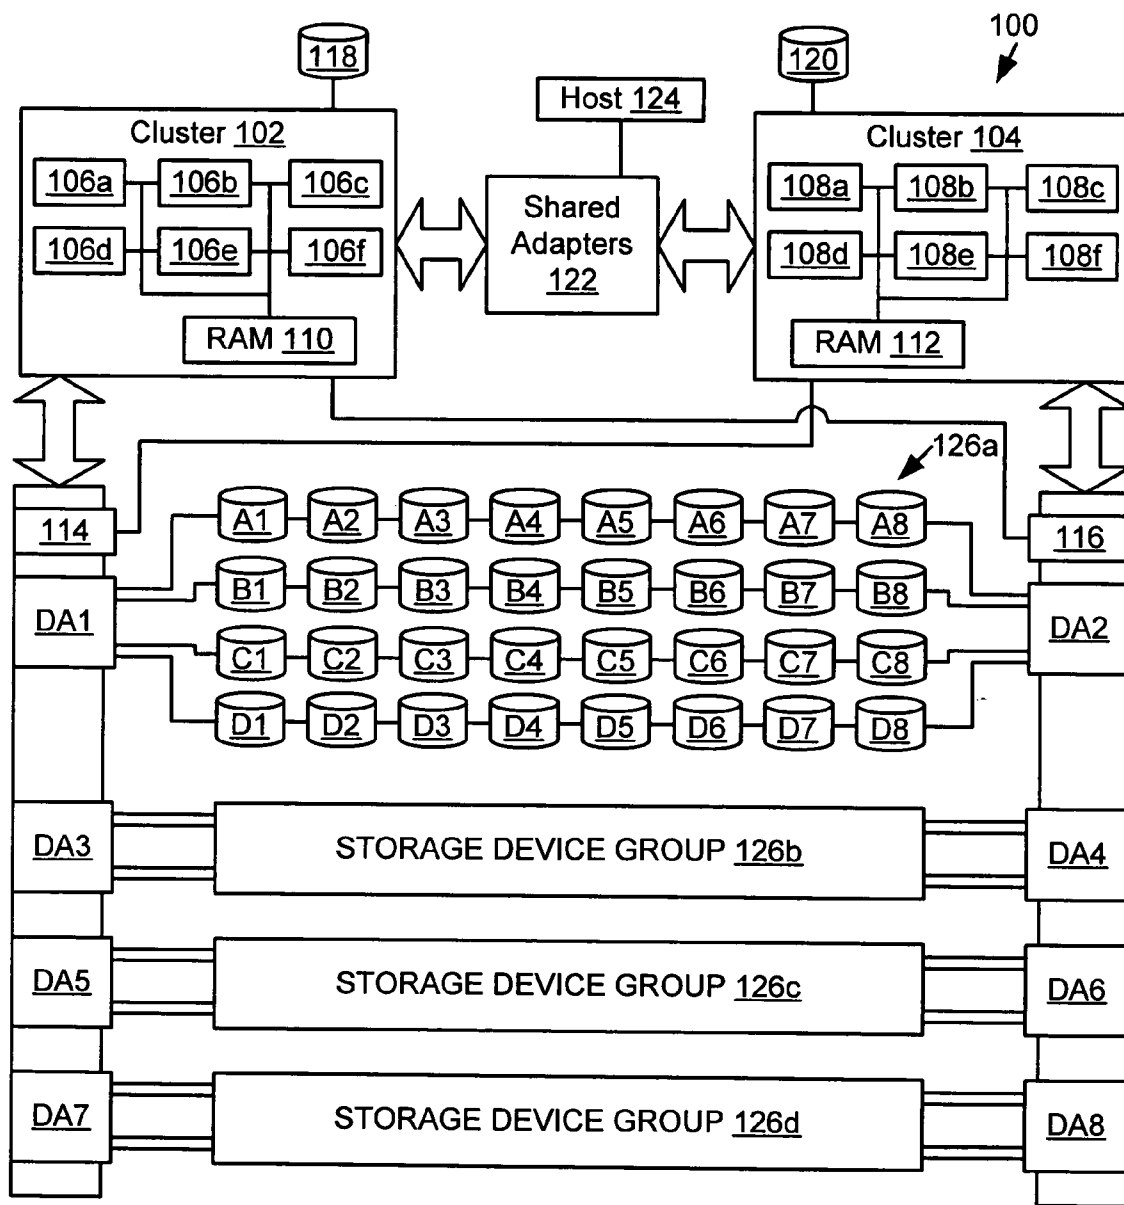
118

100

120

Host 124

Cluster 102

Cluster 104

106a

106b

106c

106d

106e

106f

RAM 110

Shared Adapters 122

108a

108b

108c

108d

108e

108f

RAM 112

126a

114

116

A1 A2 A3 A4 A5 A6 A7 A8

B1 B2 B3 B4 B5 B6 B7 B8

C1 C2 C3 C4 C5 C6 C7 C8

D1 D2 D3 D4 D5 D6 D7 D8

DA1

DA2

DA3

STORAGE DEVICE GROUP 126b

DA4

DA5

STORAGE DEVICE GROUP 126c

DA6

DA7

STORAGE DEVICE GROUP 126d

DA8